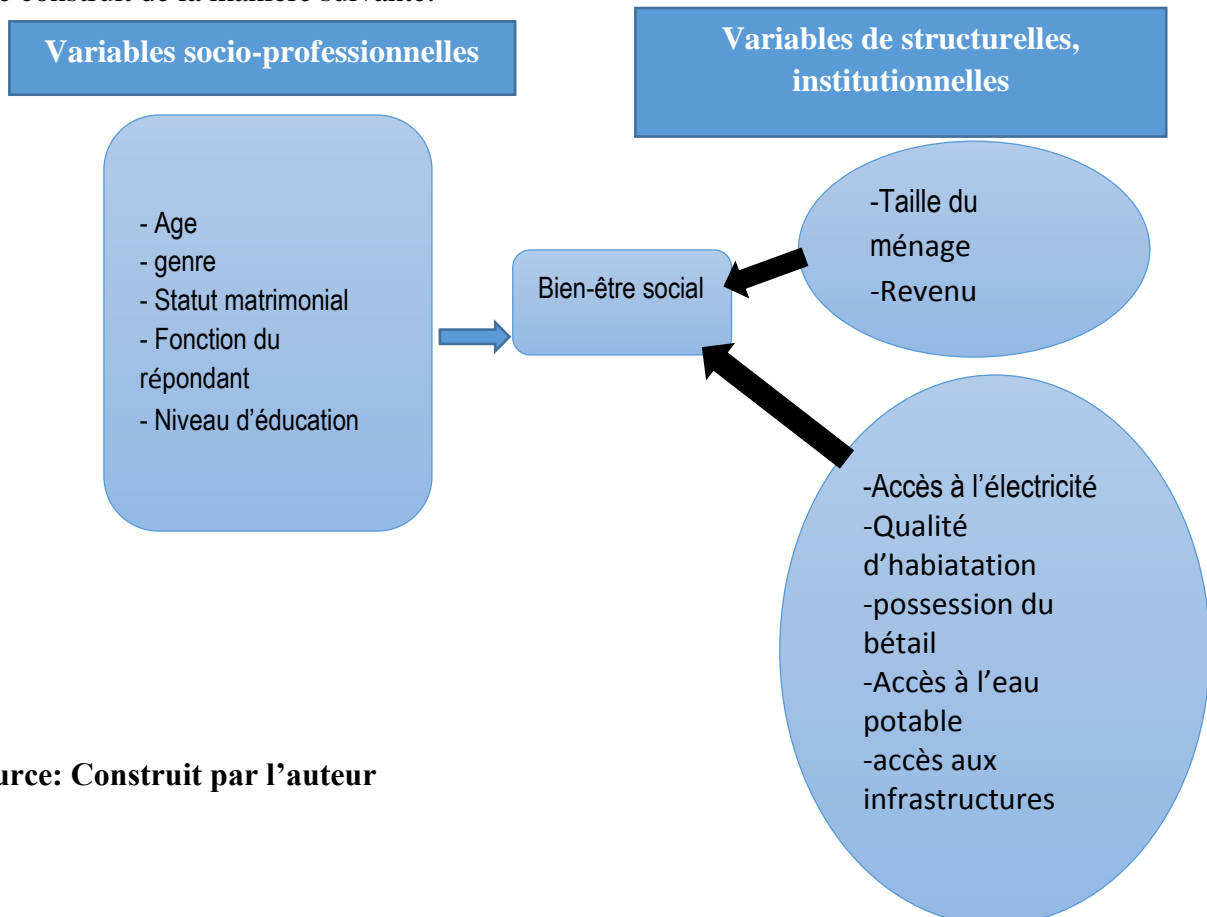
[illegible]

Variables socio-professionnelles

Variables de structurelles, institutionnelles

- Age
- genre
- Statut matrimonial
- Fonction du répondant
- Niveau d'éducation

Bien-être social

-Taille du ménage
-Revenu

-Accès à l'électricité
-Qualité d'habiatation
-possession du bétail
-Accès à l'eau potable
-accès aux infrastructures

urce: Construit par l'auteur